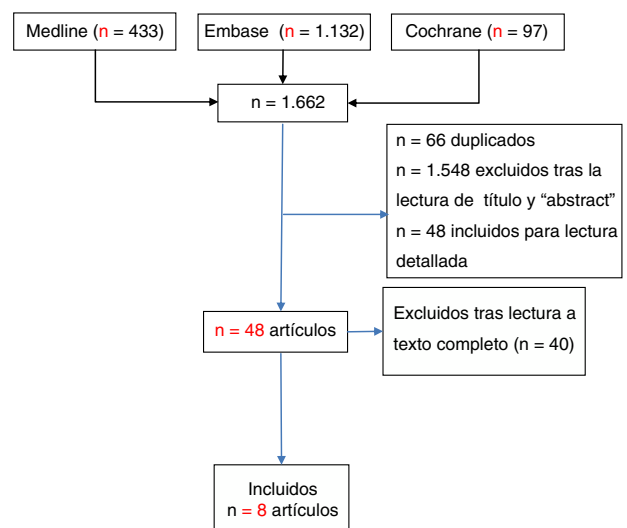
Medline (n = 433)

Embase (n = 1.132)

Cochrane (n = 97)

n = 1.662

n = 66 duplicados
n = 1.548 excluidos tras la lectura de título y "abstract"
n = 48 incluidos para lectura detallada

n = 48 artículos

Excluidos tras lectura a texto completo (n = 40)

Incluidos
n = 8 artículos